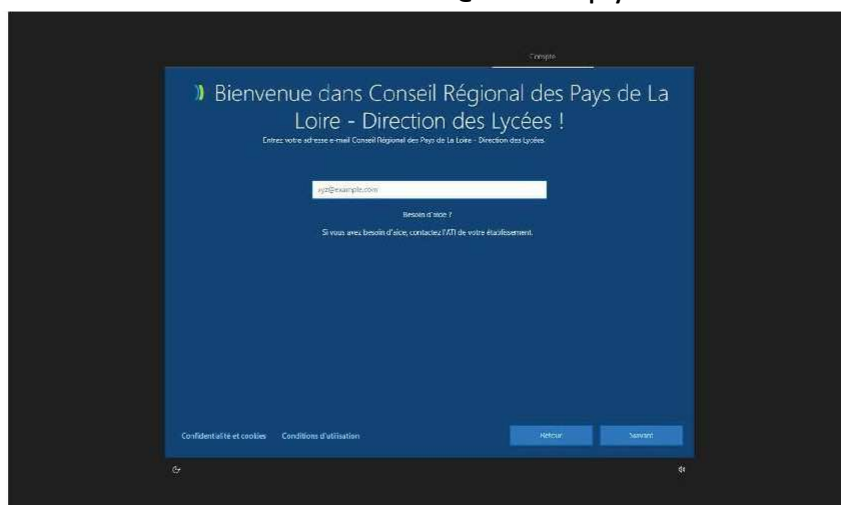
Compte

Bienvenue dans Conseil Régional des Pays de La Loire - Direction des Lycées !

Entrez votre adresse e-mail Conseil Régional des Pays de La Loire - Direction des Lycées

xyz@example.com

Besoin d'aide ?

Si vous avez besoin d'aide, contactez l'ATI de votre établissement.

Confidentialité et cookies Conditions d'utilisation

Retour

Suivant